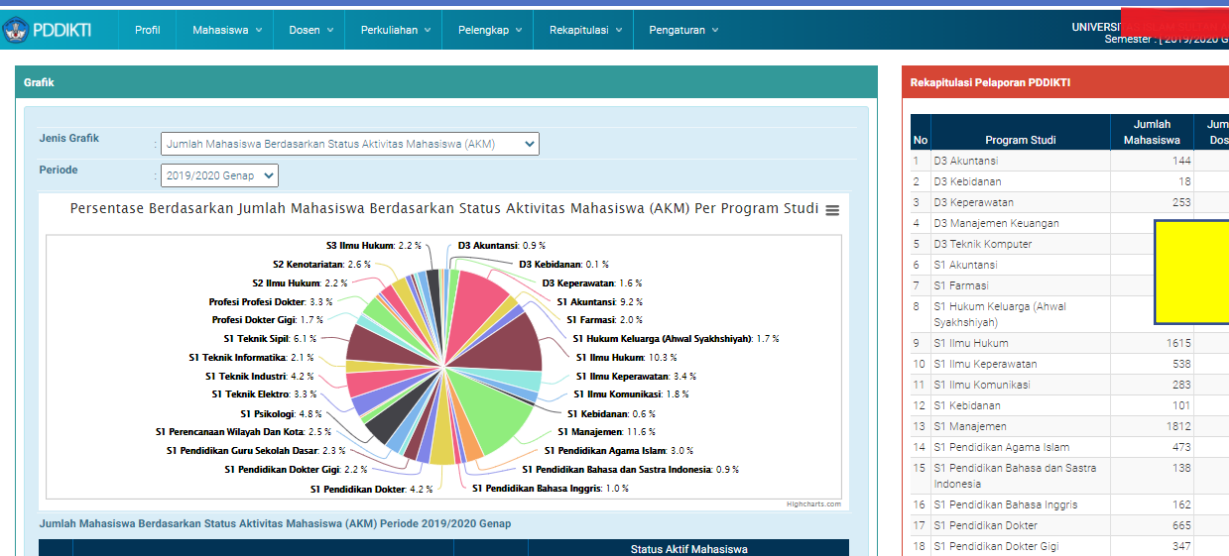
PDDIKTI Profil Mahasiswa Dosen Perkuliahan Pelengkap Rekapitulasi Pengaturan

UNIVERSI
Semester : [ 2019/2020 G

Grafik

Jenis Grafik : Jumlah Mahasiswa Berdasarkan Status Aktivitas Mahasiswa (AKM)

Periode : 2019/2020 Genap

Persentase Berdasarkan Jumlah Mahasiswa Berdasarkan Status Aktivitas Mahasiswa (AKM) Per Program Studi

S3 Ilmu Hukum: 2.2 %
D3 Akuntansi: 0.9 %
D3 Kebidanan: 0.1 %
S2 Kenotariatan: 2.6 %
D3 Keperawatan: 1.6 %
S2 Ilmu Hukum: 2.2 %
S1 Akuntansi: 9.2 %
Profesi Profesi Dokter: 3.3 %
S1 Farmasi: 2.0 %
Profesi Dokter Gigi: 1.7 %
S1 Hukum Keluarga (Ahwal Syakhshiyah): 1.7 %
S1 Teknik Sipil: 6.1 %
S1 Ilmu Hukum: 10.3 %
S1 Teknik Informatika: 2.1 %
S1 Ilmu Keperawatan: 3.4 %
S1 Teknik Industri: 4.2 %
S1 Ilmu Komunikasi: 1.8 %
S1 Teknik Elektro: 3.3 %
S1 Kebidanan: 0.6 %
S1 Psikologi: 4.8 %
S1 Manajemen: 11.6 %
S1 Perencanaan Wilayah Dan Kota: 2.5 %
S1 Pendidikan Agama Islam: 3.0 %
S1 Pendidikan Guru Sekolah Dasar: 2.3 %
S1 Pendidikan Bahasa dan Sastra Indonesia: 0.9 %
S1 Pendidikan Dokter Gigi: 2.2 %
S1 Pendidikan Dokter: 4.2 %
S1 Pendidikan Bahasa Inggris: 1.0 %

Highcharts.com

Jumlah Mahasiswa Berdasarkan Status Aktivitas Mahasiswa (AKM) Periode 2019/2020 Genap

Status Aktif Mahasiswa

Rekapitulasi Pelaporan PDDIKTI

| No | Program Studi | Jumlah Mahasiswa | Jum Dos |
|---|---|---|---|
| 1 | D3 Akuntansi | 144 | |
| 2 | D3 Kebidanan | 18 | |
| 3 | D3 Keperawatan | 253 | |
| 4 | D3 Manajemen Keuangan | | |
| 5 | D3 Teknik Komputer | | |
| 6 | S1 Akuntansi | | |
| 7 | S1 Farmasi | | |
| 8 | S1 Hukum Keluarga (Ahwal Syakhshiyah) | | |
| 9 | S1 Ilmu Hukum | 1615 | |
| 10 | S1 Ilmu Keperawatan | 538 | |
| 11 | S1 Ilmu Komunikasi | 283 | |
| 12 | S1 Kebidanan | 101 | |
| 13 | S1 Manajemen | 1812 | |
| 14 | S1 Pendidikan Agama Islam | 473 | |
| 15 | S1 Pendidikan Bahasa dan Sastra Indonesia | 138 | |
| 16 | S1 Pendidikan Bahasa Inggris | 162 | |
| 17 | S1 Pendidikan Dokter | 665 | |
| 18 | S1 Pendidikan Dokter Gigi | 347 | |